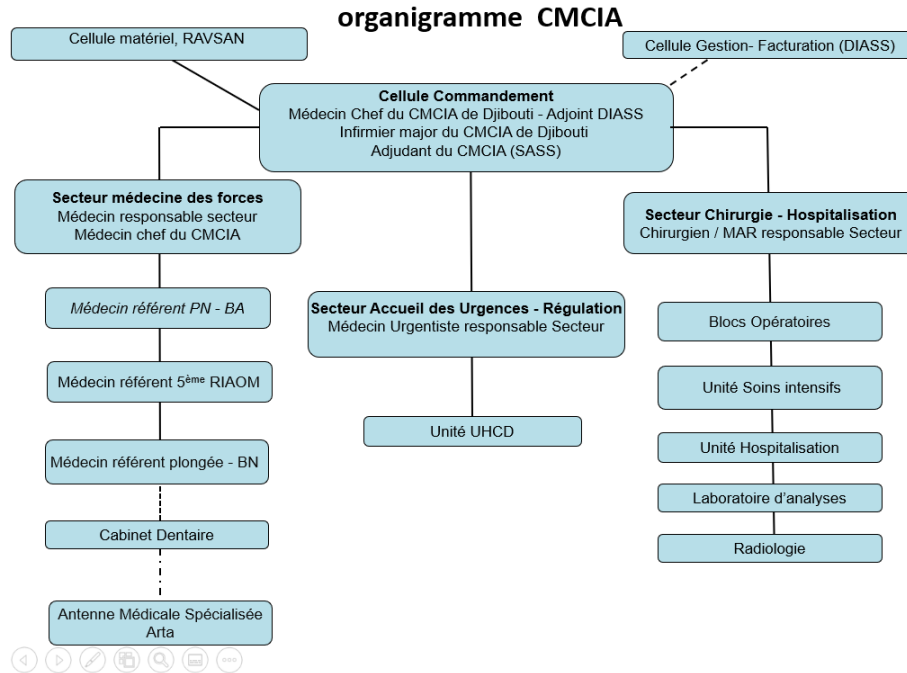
organigramme CMCIA

Cellule matériel, RAVSAN

Cellule Gestion- Facturation (DIASS)

**Cellule Commandement**
Médecin Chef du CMCIA de Djibouti - Adjoint DIASS
Infirmier major du CMCIA de Djibouti
Adjudant du CMCIA (SASS)

**Secteur médecine des forces**
Médecin responsable secteur
Médecin chef du CMCIA

Médecin référent PN - BA

Médecin référent 5$^{ème}$ RIAOM

Médecin référent plongée - BN

Cabinet Dentaire

Antenne Médicale Spécialisée Arta

**Secteur Accueil des Urgences - Régulation**
Médecin Urgentiste responsable Secteur

Unité UHCD

**Secteur Chirurgie - Hospitalisation**
Chirurgien / MAR responsable Secteur

Blocs Opératoires

Unité Soins intensifs

Unité Hospitalisation

Laboratoire d'analyses

Radiologie